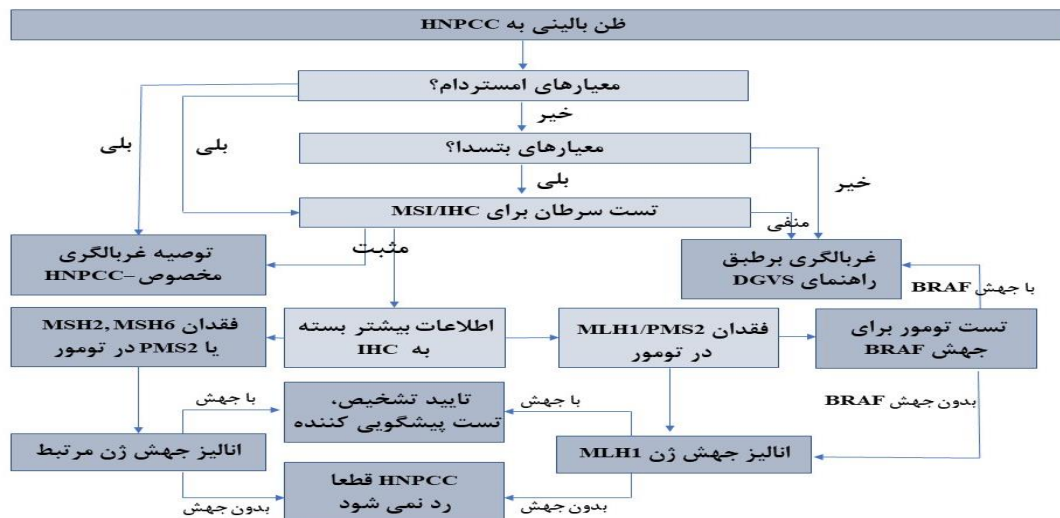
ظن بالینی به HNPCC

معیارهای امستردام؟

خیر

بلی

بلی

معیارهای بتسدا؟

بلی

خیر

تست سرطان برای MSI/IHC

منفی

مثبت

توصیه غربالگری مخصوص-HNPCC

غربالگری برطبق راهنمای DGVS

با جهش BRAF

فقدان MSH2, MSH6 یا PMS2 در تومور

اطلاعات بیشتر بسته به IHC

فقدان MLH1/PMS2 در تومور

تست تومور برای جهش BRAF

با جهش

تایید تشخیص، تست پیشگویی کننده

با جهش

بدون جهش BRAF

انالیز جهش ژن مرتبط

انالیز جهش ژن MLH1

بدون جهش

HNPCC قطعا رد نمی شود

بدون جهش